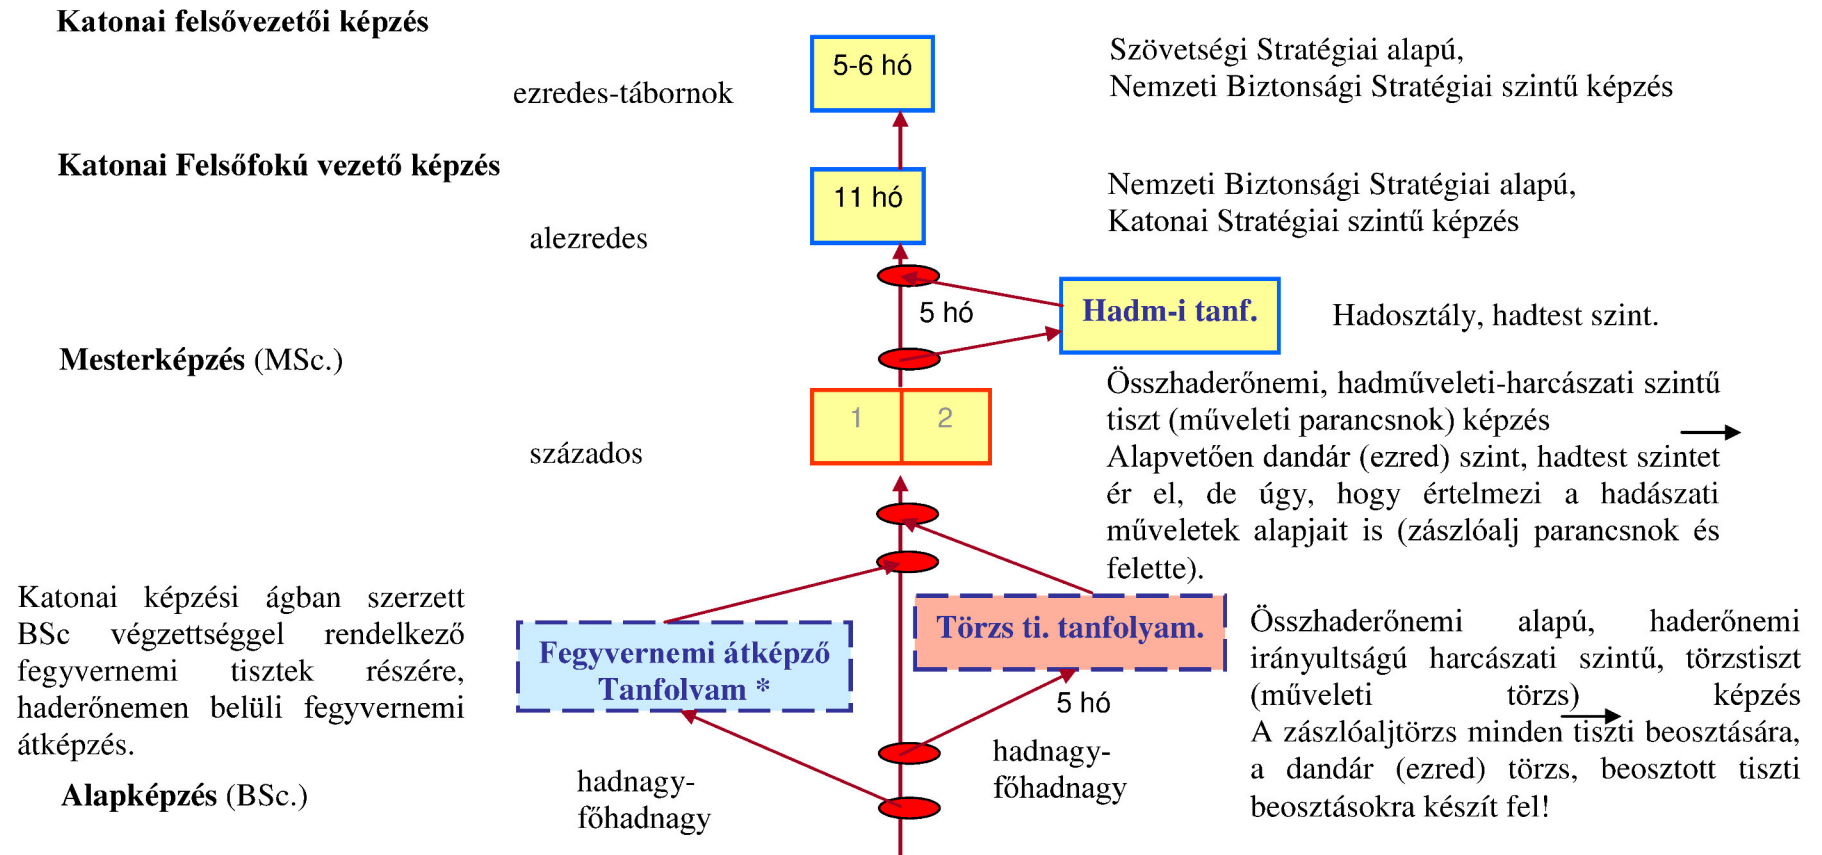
Katonai felsővezetői képzés

ezredes-tábornok

5-6 hó

Szövetségi Stratégiai alapú,
Nemzeti Biztonsági Stratégiai szintű képzés

Katonai Felsőfokú vezető képzés

11 hó

Nemzeti Biztonsági Stratégiai alapú,
Katonai Stratégiai szintű képzés

alezredes

5 hó

Hadm-i tanf.

Hadosztály, hadtest szint.

Mesterképzés (MSc.)

Összhaderőnemi, hadműveleti-harcászati szintű tiszt (műveleti parancsnok) képzés
Alapvetően dandár (ezred) szint, hadtest szintet ér el, de úgy, hogy értelmezi a hadászati műveletek alapjait is (zászlóalj parancsnok és felette).

1 | 2

százados

Katonai képzési ágban szerzett BSc végzettséggel rendelkező fegyvernemi tisztek részére, haderőnemen belüli fegyvernemi átképzés.

Fegyvernemi átképző Tanfolyam *

Törzs ti. tanfolyam.

Összhaderőnemi alapú, haderőnemi irányultságú harcászati szintű, törzstiszt (műveleti törzs) képzés
A zászlóaljtörzs minden tiszti beosztására, a dandár (ezred) törzs, beosztott tiszti beosztásokra készít fel!

5 hó

hadnagy-főhadnagy

Alapképzés (BSc.)

hadnagy-főhadnagy